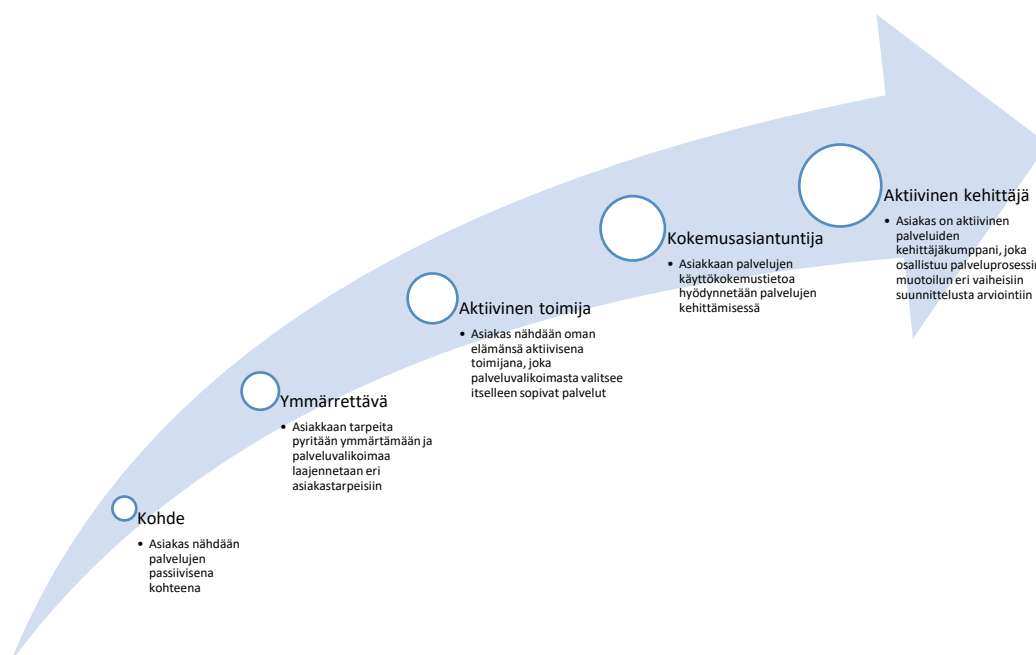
Aktiivinen kehittäjä
• Asiakas on aktiivinen palveluiden kehittäjäkumppani, joka osallistuu palveluprosessin muotoilun eri vaiheisiin suunnittelusta arviointiin

Kokemusasiantuntija
• Asiakkaan palvelujen käyttökokemustietoa hyödynnetään palvelujen kehittämisessä

Aktiivinen toimija
• Asiakas nähdään oman elämänsä aktiivisena toimijana, joka palveluvalikoimasta valitsee itselleen sopivat palvelut

Ymmärrettävä
• Asiakkaan tarpeita pyritään ymmärtämään ja palveluvalikoimaa laajennetaan eri asiakastarpeisiin

Kohde
• Asiakas nähdään palvelujen passiivisena kohteena